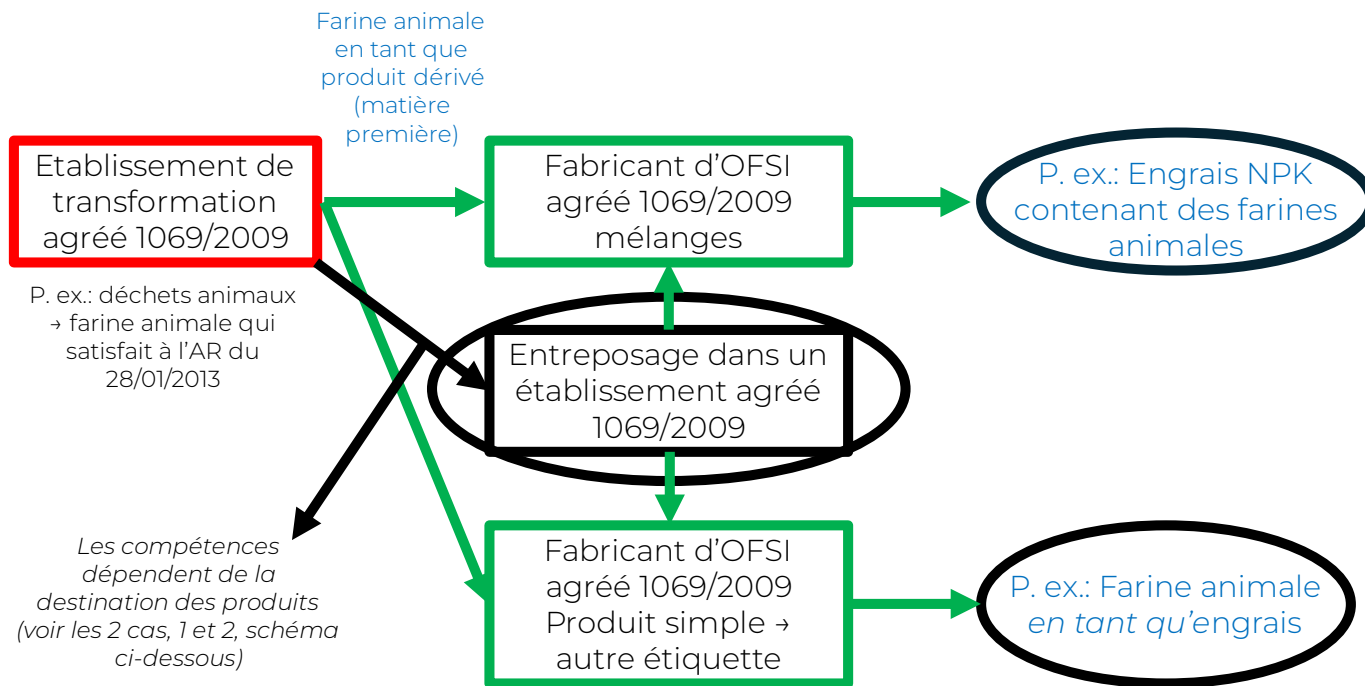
Farine animale en tant que produit dérivé (matière première)

Etablissement de transformation agréé 1069/2009

P. ex.: déchets animaux → farine animale qui satisfait à l'AR du 28/01/2013

Fabricant d'OFSI agréé 1069/2009 mélanges

P. ex.: Engrais NPK contenant des farines animales

Entreposage dans un établissement agréé 1069/2009

Les compétences dépendent de la destination des produits (voir les 2 cas, 1 et 2, schéma ci-dessous)

Fabricant d'OFSI agréé 1069/2009 Produit simple → autre étiquette

P. ex.: Farine animale *en tant qu'*engrais